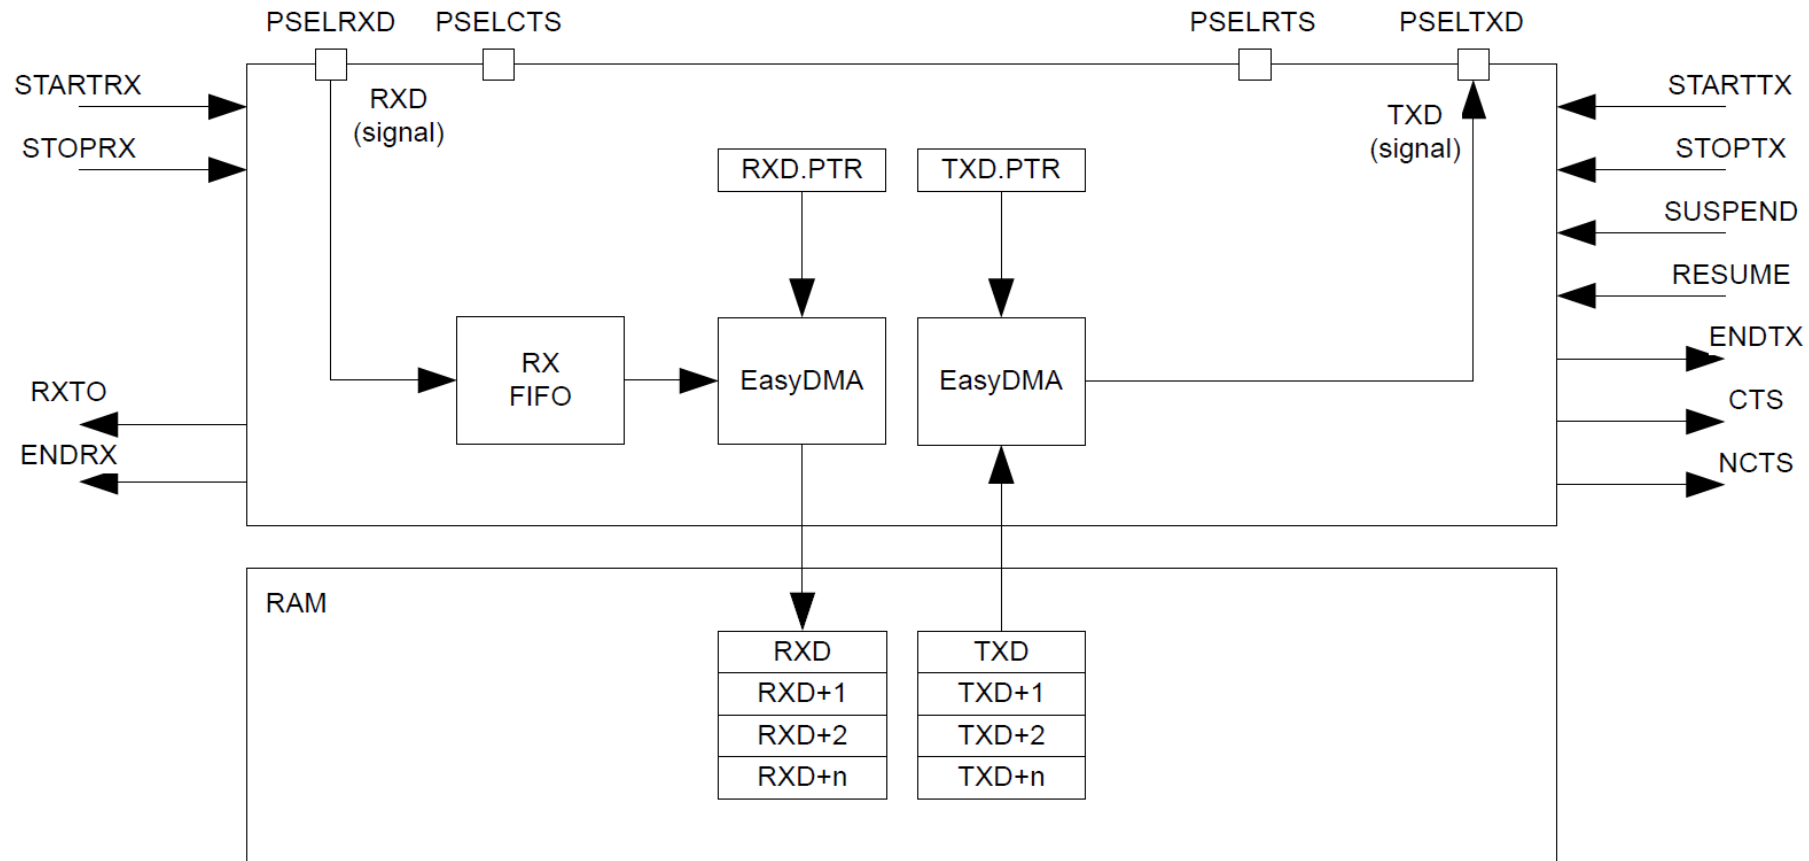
PSELRXD PSELCTS PSELRTS PSELTXD

STARTRX
STOPRX

RXD (signal)

TXD (signal)

STARTTX
STOPTX
SUSPEND
RESUME
ENDTX
CTS
NCTS

RXD.PTR
TXD.PTR

RX FIFO
EasyDMA
EasyDMA

RXTO
ENDRX

RAM

| RXD |
|---|
| RXD+1 |
| RXD+2 |
| RXD+n |

| TXD |
|---|
| TXD+1 |
| TXD+2 |
| TXD+n |